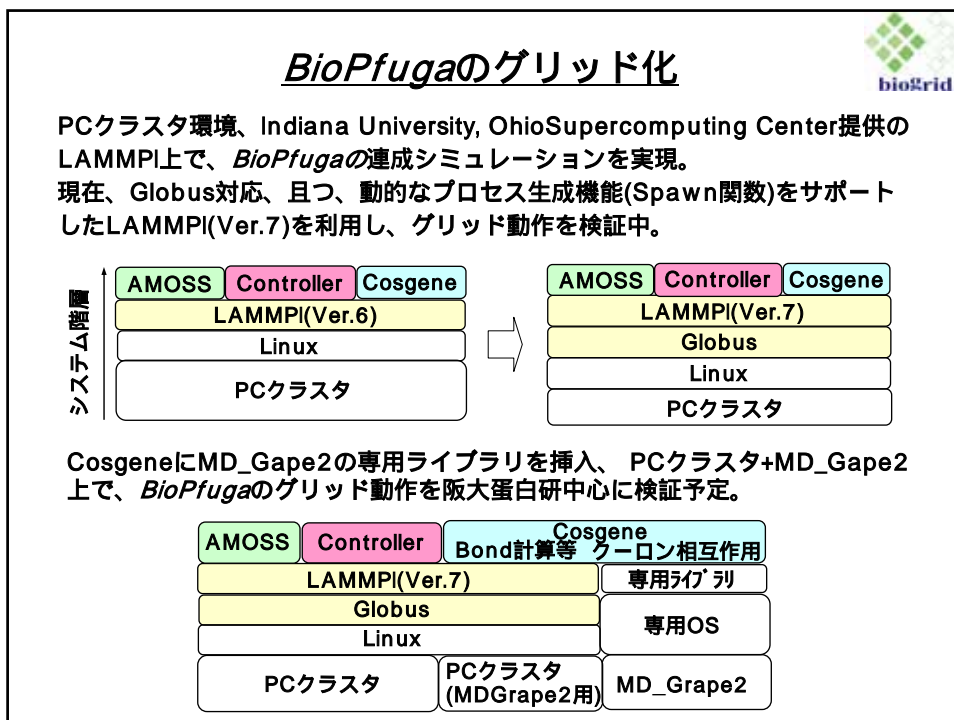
BioPfugaのグリッド化

biogrid

PCクラスタ環境、Indiana University, OhioSupercomputing Center提供のLAMMPI上で、BioPfugaの連成シミュレーションを実現。
現在、Globus対応、且つ、動的なプロセス生成機能(Spawn関数)をサポートしたLAMMPI(Ver.7)を利用し、グリッド動作を検証中。

システム階層

AMOSS Controller Cosgene
LAMMPI(Ver.6)
Linux
PCクラスタ

AMOSS Controller Cosgene
LAMMPI(Ver.7)
Globus
Linux
PCクラスタ

CosgeneにMD_Gape2の専用ライブラリを挿入、 PCクラスタ+MD_Gape2上で、BioPfugaのグリッド動作を阪大蛋白研中心に検証予定。

AMOSS Controller Cosgene Bond計算等 クーロン相互作用
LAMMPI(Ver.7) 専用ライブラリ
Globus
Linux
専用OS
PCクラスタ PCクラスタ (MDGrape2用) MD_Grape2